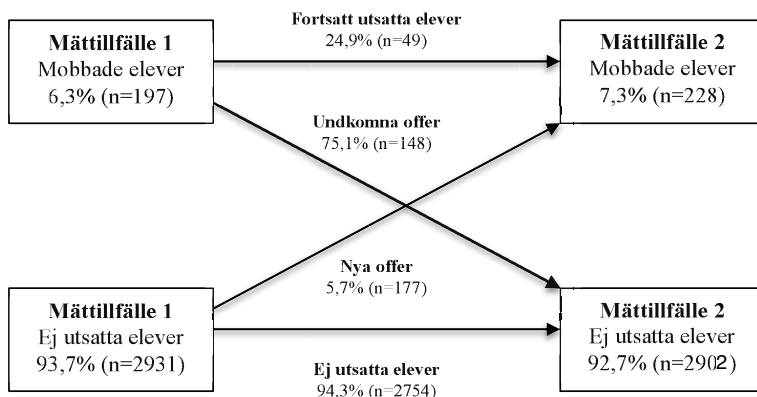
Mättillfälle 1
Mobbade elever
6,3% (n=197)

Fortsatt utsatta elever
24,9% (n=49)

Mättillfälle 2
Mobbade elever
7,3% (n=228)

Undkomna offer
75,1% (n=148)

Nya offer
5,7% (n=177)

Mättillfälle 1
Ej utsatta elever
93,7% (n=2931)

Mättillfälle 2
Ej utsatta elever
92,7% (n=2902)

Ej utsatta elever
94,3% (n=2754)